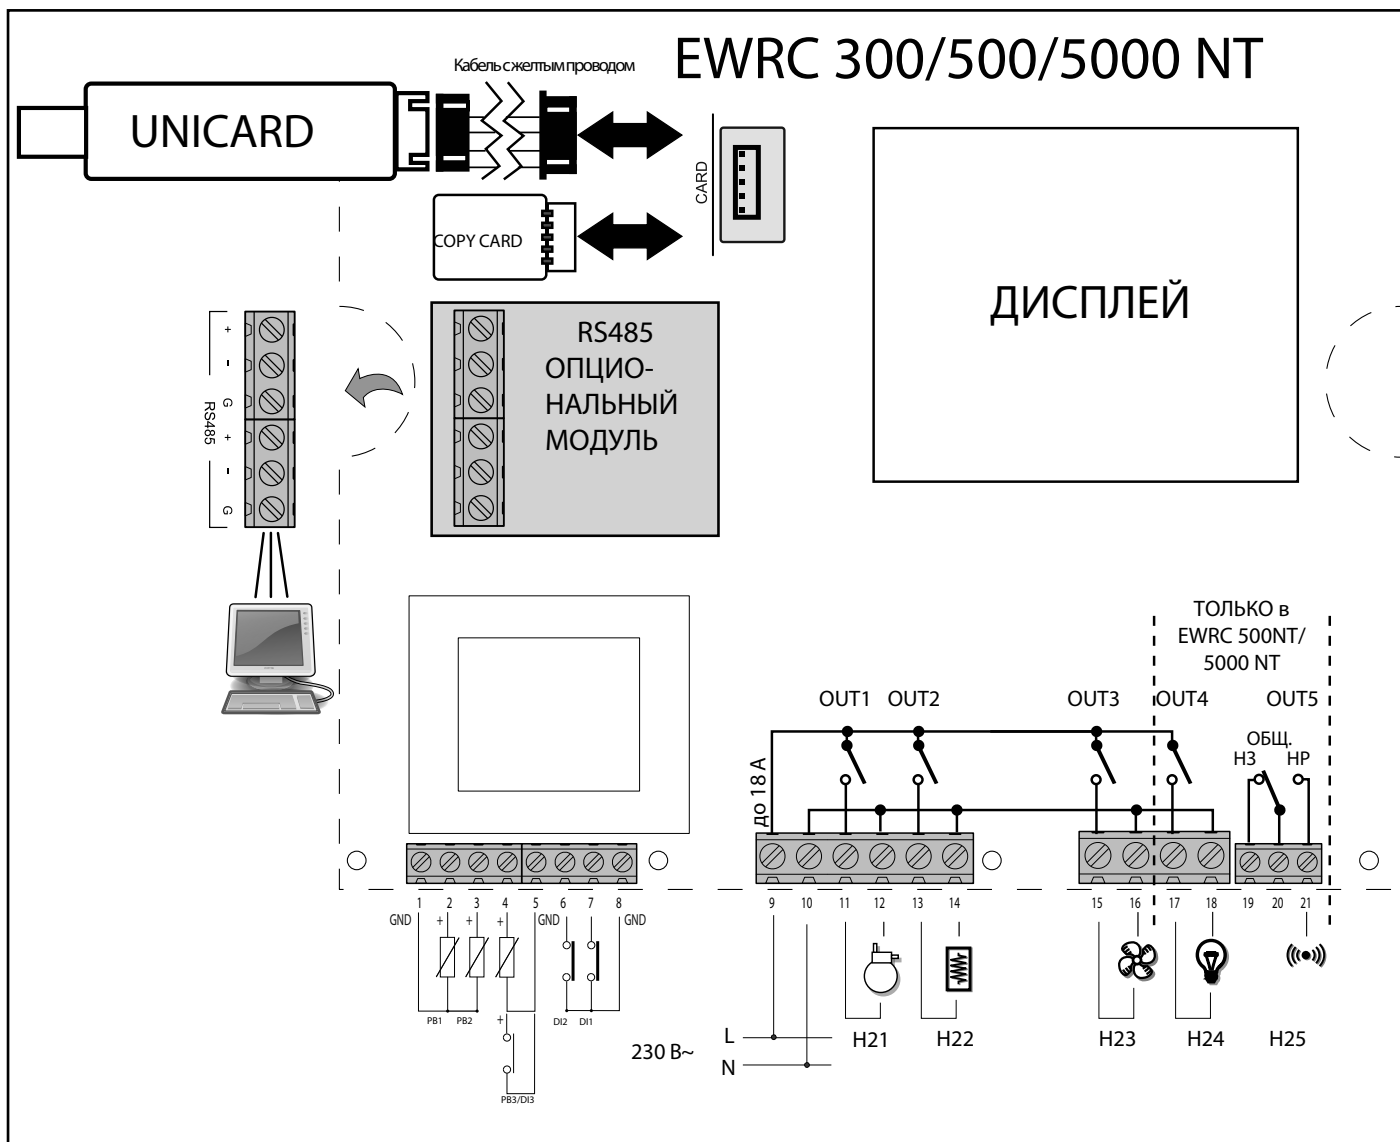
EWRC 300/500/5000 NT

Кабель с желтым проводом

UNICARD

CARD

COPY CARD

ДИСПЛЕЙ

+
-
G
+
-
G
RS485

RS485
ОПЦИО-
НАЛЬНЫЙ
МОДУЛЬ

ТОЛЬКО в
EWRC 500NT/
5000 NT

OUT1 OUT2 OUT3 OUT4 OUT5

ОБЩ.
НЗ НР

до 18 А

1 2 3 4 5 6 7 8
GND + + + GND GND
PB1 PB2 DI2 DI1
+
PB3/DI3

9 10 11 12 13 14 15 16 17 18 19 20 21

230 В~
L
N

H21 H22 H23 H24 H25